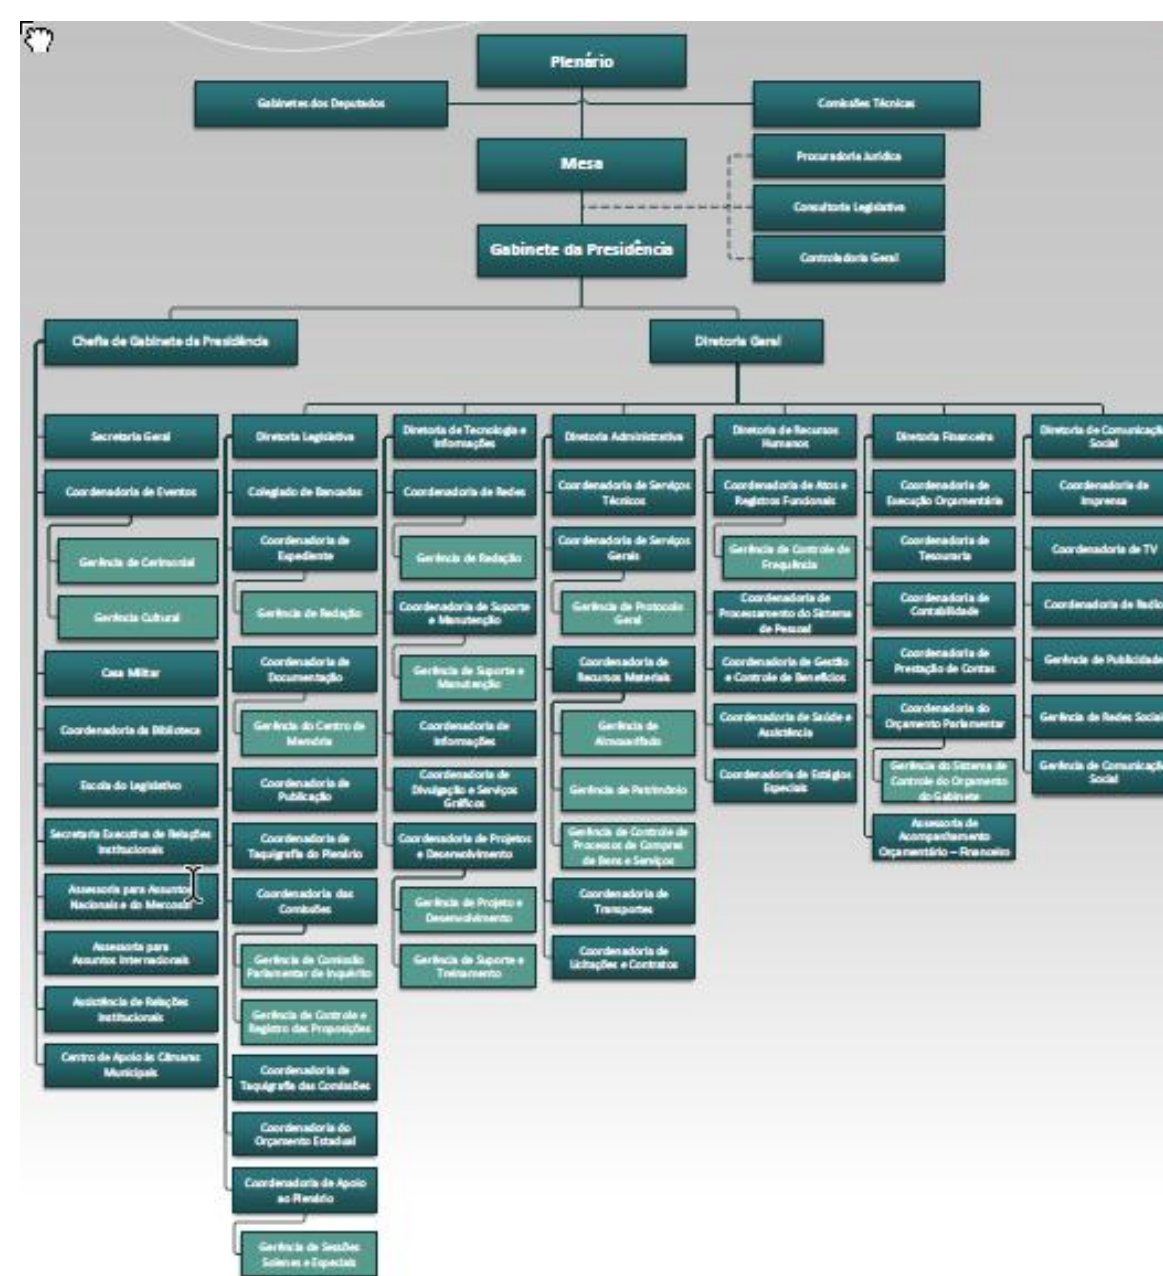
Plenário

Gabinetes dos Deputados

Comissões Técnicas

Mesa

Procuradoria Jurídica

Consultoria Legislativa

Gabinete da Presidência

Controladoria Geral

Chefia de Gabinete da Presidência

Diretoria Geral

Secretaria Geral

Coordenadoria de Eventos

Gerência de Cerimonial

Gerência Cultural

Casa Militar

Coordenadoria de Biblioteca

Escola do Legislativo

Secretaria Executiva de Relações Institucionais

Assessoria para Assuntos Nacionais e do Mercosul

Assessoria para Assuntos Internacionais

Assistência de Relações Institucionais

Centro de Apoio às Câmaras Municipais

Diretoria Legislativa

Colegiado de Bancadas

Coordenadoria de Expediente

Gerência de Redação

Coordenadoria de Documentação

Gerência do Centro de Memória

Coordenadoria de Publicação

Coordenadoria de Taquigrafia do Plenário

Coordenadoria das Comissões

Gerência de Comissão Parlamentar de Inquérito

Gerência de Controle e Registro das Proposições

Coordenadoria de Taquigrafia das Comissões

Coordenadoria do Orçamento Estadual

Coordenadoria de Apoio ao Plenário

Gerência de Sessões Solenes e Especiais

Diretoria de Tecnologia e Informações

Coordenadoria de Redes

Gerência de Redação

Coordenadoria de Suporte e Manutenção

Gerência de Suporte e Manutenção

Coordenadoria de Informações

Coordenadoria de Divulgação e Serviços Gráficos

Coordenadoria de Projetos e Desenvolvimento

Gerência de Projeto e Desenvolvimento

Gerência de Suporte e Treinamento

Diretoria Administrativa

Coordenadoria de Serviços Técnicos

Coordenadoria de Serviços Gerais

Gerência de Protocolo Geral

Coordenadoria de Recursos Materiais

Gerência de Almoxarifado

Gerência de Patrimônio

Gerência de Controle de Processos de Compras de Bens e Serviços

Coordenadoria de Transportes

Coordenadoria de Licitações e Contratos

Diretoria de Recursos Humanos

Coordenadoria de Atos e Registros Funcionais

Gerência de Controle de Frequência

Coordenadoria de Processamento do Sistema de Pessoal

Coordenadoria de Gestão e Controle de Benefícios

Coordenadoria de Saúde e Assistência

Coordenadoria de Estágios Especiais

Diretoria Financeira

Coordenadoria de Execução Orçamentária

Coordenadoria de Tesouraria

Coordenadoria de Contabilidade

Coordenadoria de Prestação de Contas

Coordenadoria do Orçamento Parlamentar

Gerência do Sistema de Controle do Orçamento do Gabinete

Assessoria de Acompanhamento Orçamentário – Financeiro

Diretoria de Comunicação Social

Coordenadoria de Imprensa

Coordenadoria de TV

Coordenadoria de Rádio

Gerência de Publicidade

Gerência de Redes Sociais

Gerência de Comunicação Social